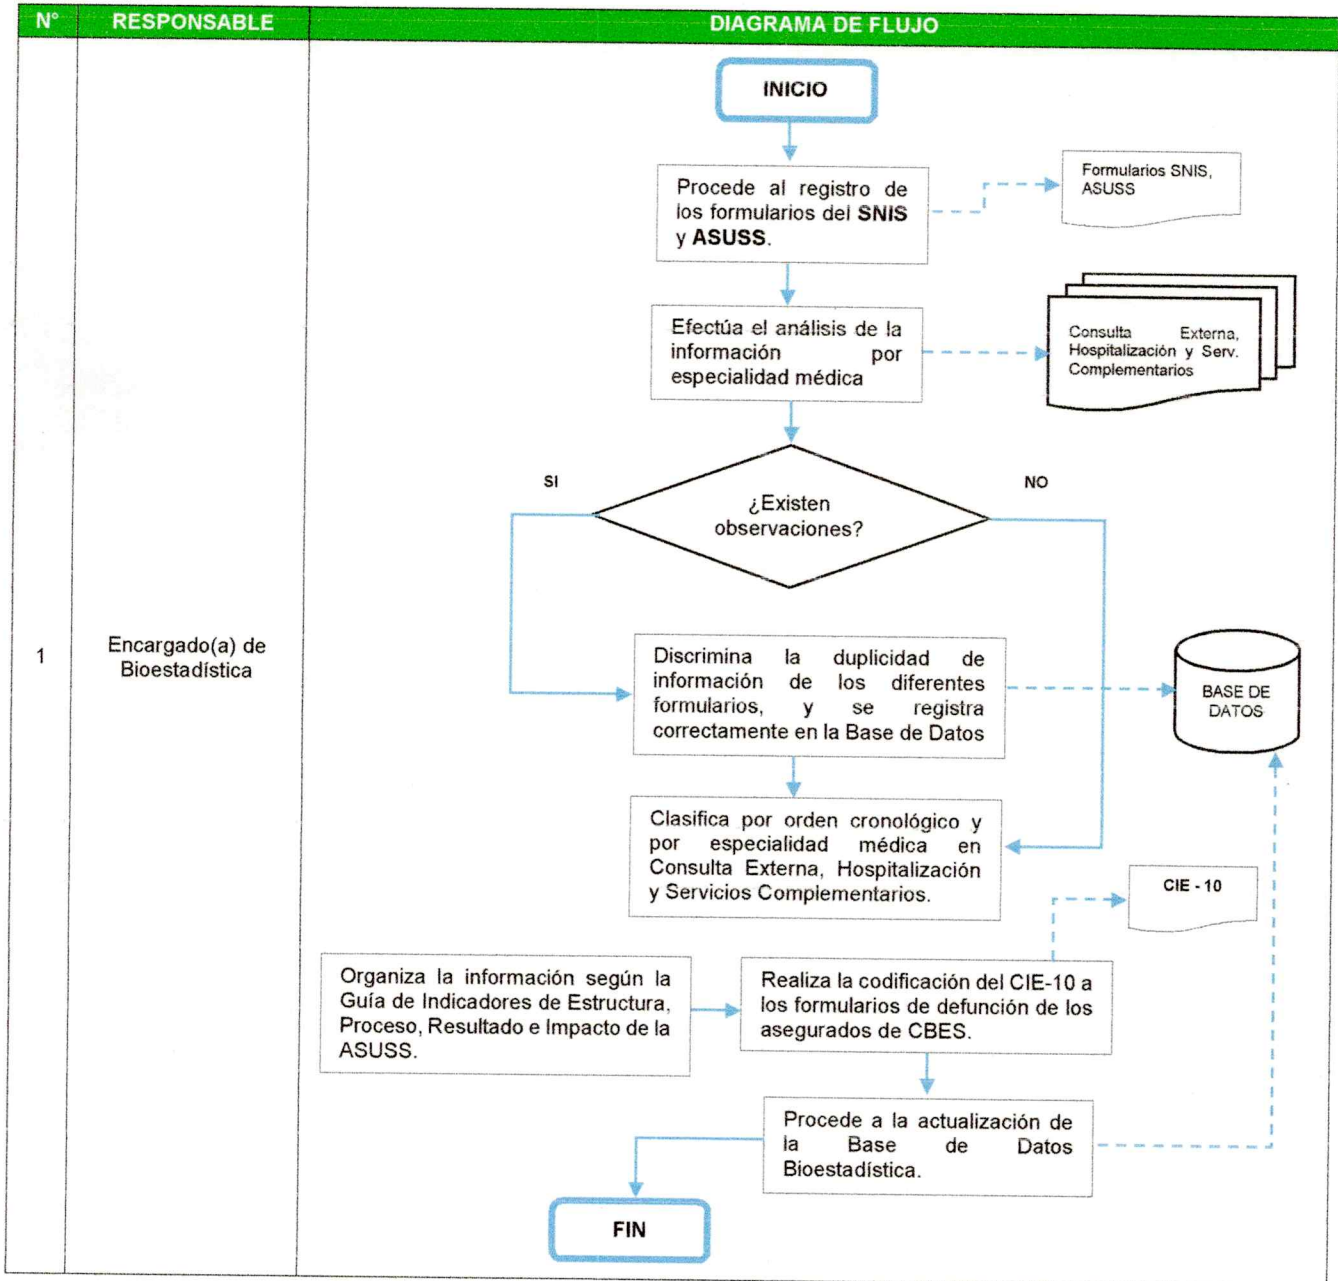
| N° | RESPONSABLE | DIAGRAMA DE FLUJO |
|---|---|---|
| 1 | Encargado(a) de Bioestadística | |

INICIO

Procede al registro de los formularios del **SNIS** y **ASUSS**.

Formularios SNIS, ASUSS

Efectúa el análisis de la información por especialidad médica

Consulta Externa, Hospitalización y Serv. Complementarios

SI

¿Existen observaciones?

NO

Discrimina la duplicidad de información de los diferentes formularios, y se registra correctamente en la Base de Datos

BASE DE DATOS

Clasifica por orden cronológico y por especialidad médica en Consulta Externa, Hospitalización y Servicios Complementarios.

CIE - 10

Organiza la información según la Guía de Indicadores de Estructura, Proceso, Resultado e Impacto de la ASUSS.

Realiza la codificación del CIE-10 a los formularios de defunción de los asegurados de CBES.

Procede a la actualización de la Base de Datos Bioestadística.

FIN